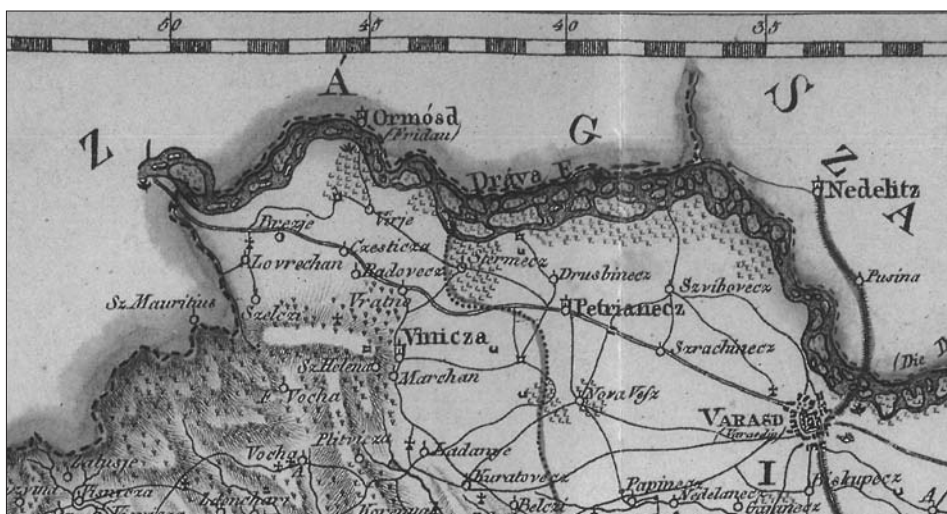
50
45
40
35

Z
Á
G
S
Z
A

Ormósd
(Fridau)
Dráva F.
Nedelitz
Pusina
Brezje
Virje
Czesticza
Lovrechan
Radovecz
Stermecz
Drusbinecz
Szviboveecz
Sz. Mauritius
Szelczi
Vratno
Petrianecz
Vinicza
Szrachinecz
(Die D
Sz. Helena
Marchan
Nova Vesz
Vocha
VARASD
(Varasdin)
Plitvicza
Vocha
Hadanye
Kuratovecz
Papinecz
Biskupecz
I
Belczi
Nedelanecz
Gabinecz
Lanicze
Petrovecz
Ivanecz
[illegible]